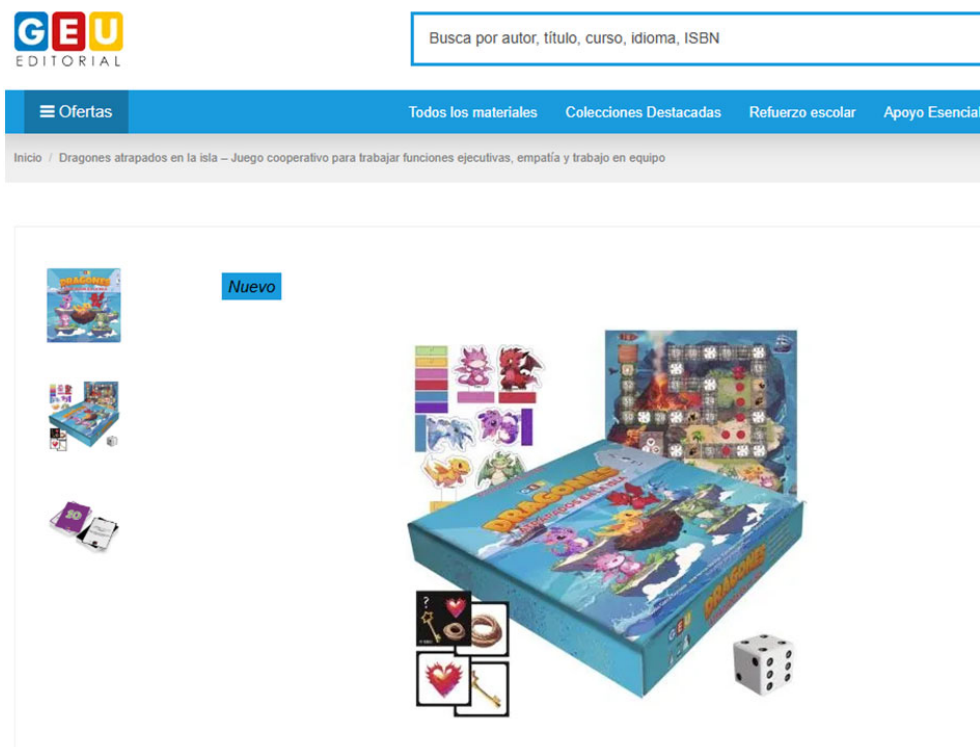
GEU
EDITORIAL

Busca por autor, título, curso, idioma, ISBN

Ofertas

Todos los materiales

Colecciones Destacadas

Refuerzo escolar

Apoyo Esencial

Inicio / Dragones atrapados en la isla – Juego cooperativo para trabajar funciones ejecutivas, empatía y trabajo en equipo

Nuevo

DRAGONES

GEU

DRAGONES